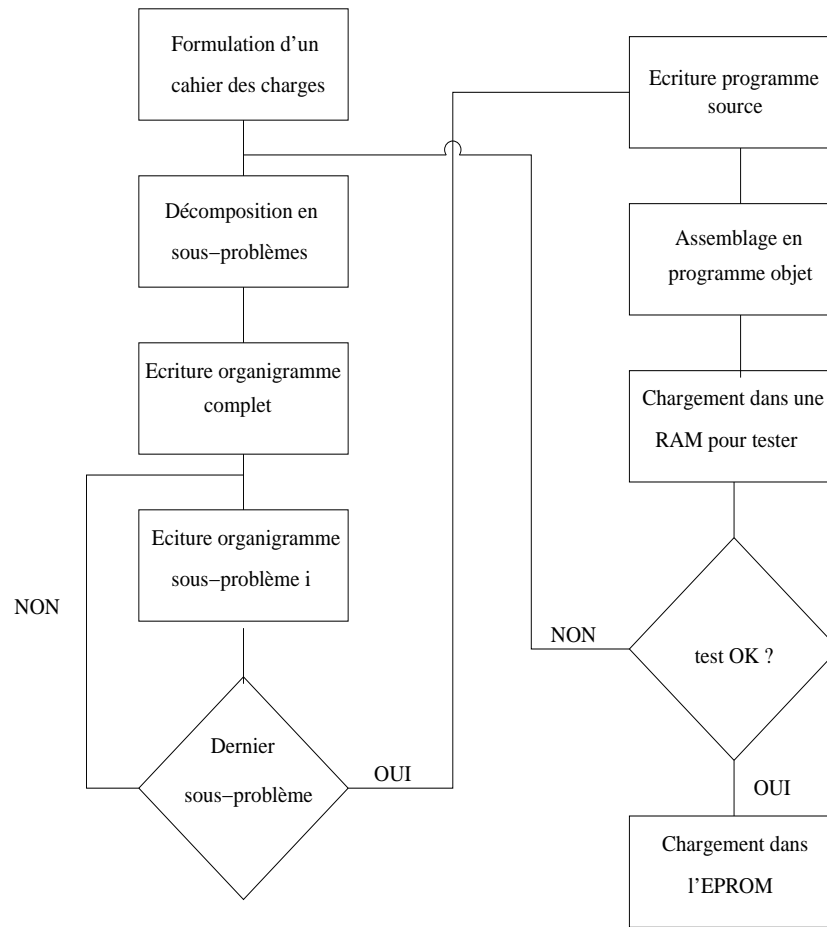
Formulation d’un cahier des charges

Décomposition en sous−problèmes

Ecriture organigramme complet

Eciture organigramme sous−problème i

NON

Dernier sous−problème

OUI

Ecriture programme source

Assemblage en programme objet

Chargement dans une RAM pour tester

NON

test OK ?

OUI

Chargement dans l’EPROM